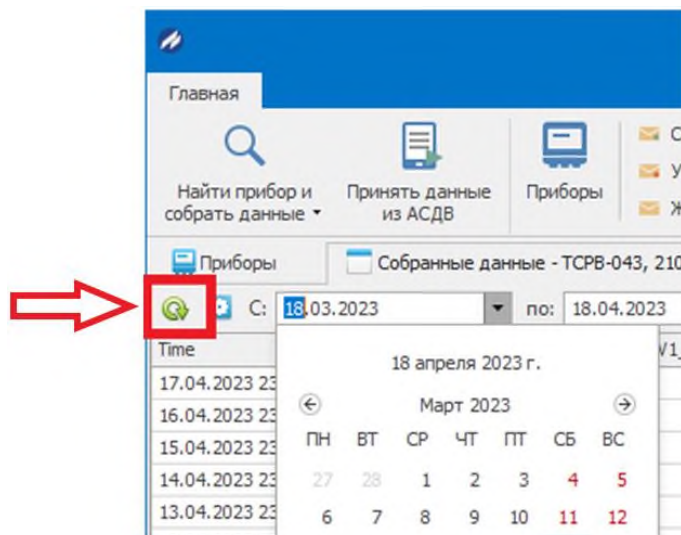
Главная

Найти прибор и собрать данные ▾

Принять данные из АСДВ

Приборы

С

У

Ж

Приборы

Собранные данные - ТСРВ-043, 210

С: 18.03.2023

по: 18.04.2023

Time

W1_

17.04.2023 23

16.04.2023 23

15.04.2023 23

14.04.2023 23

13.04.2023 23

18 апреля 2023 г.

Март 2023

| ПН | ВТ | СР | ЧТ | ПТ | СБ | ВС |
|---|---|---|---|---|---|---|
| 27 | 28 | 1 | 2 | 3 | 4 | 5 |
| 6 | 7 | 8 | 9 | 10 | 11 | 12 |